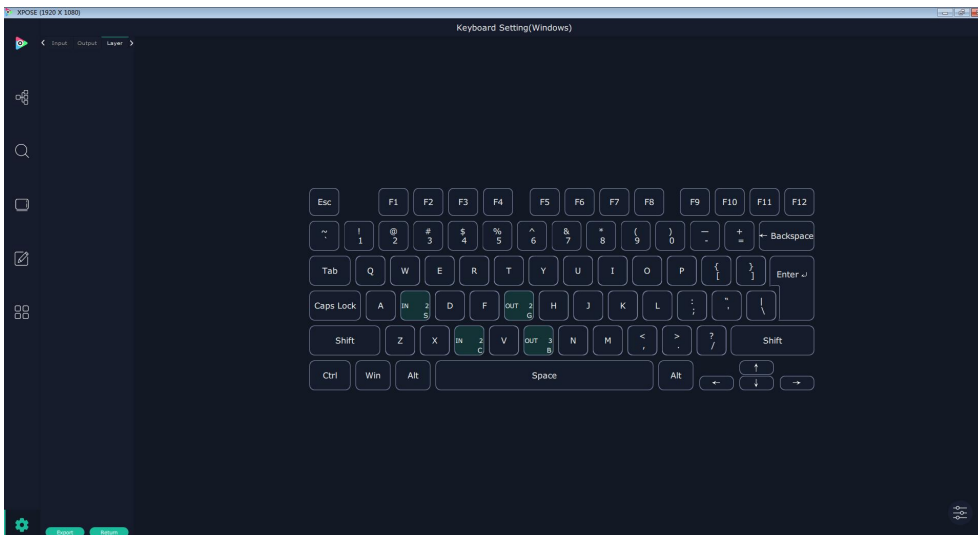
XPOSE (1920 X 1080)

Keyboard Setting(Windows)

Input Output Layer

Esc F1 F2 F3 F4 F5 F6 F7 F8 F9 F10 F11 F12

~ ` ! 1 @ 2 # 3 $ 4 % 5 ^ 6 & 7 * 8 ( 9 ) 0 — - + = ← Backspace

Tab Q W E R T Y U I O P { [ } ] Enter

Caps Lock A IN 2 S D F OUT 2 G H J K L : ; " ' | \

Shift Z X IN 2 C V OUT 3 B N M < , > . ? / Shift

Ctrl Win Alt Space Alt ← ↑ ↓ →

Export Return